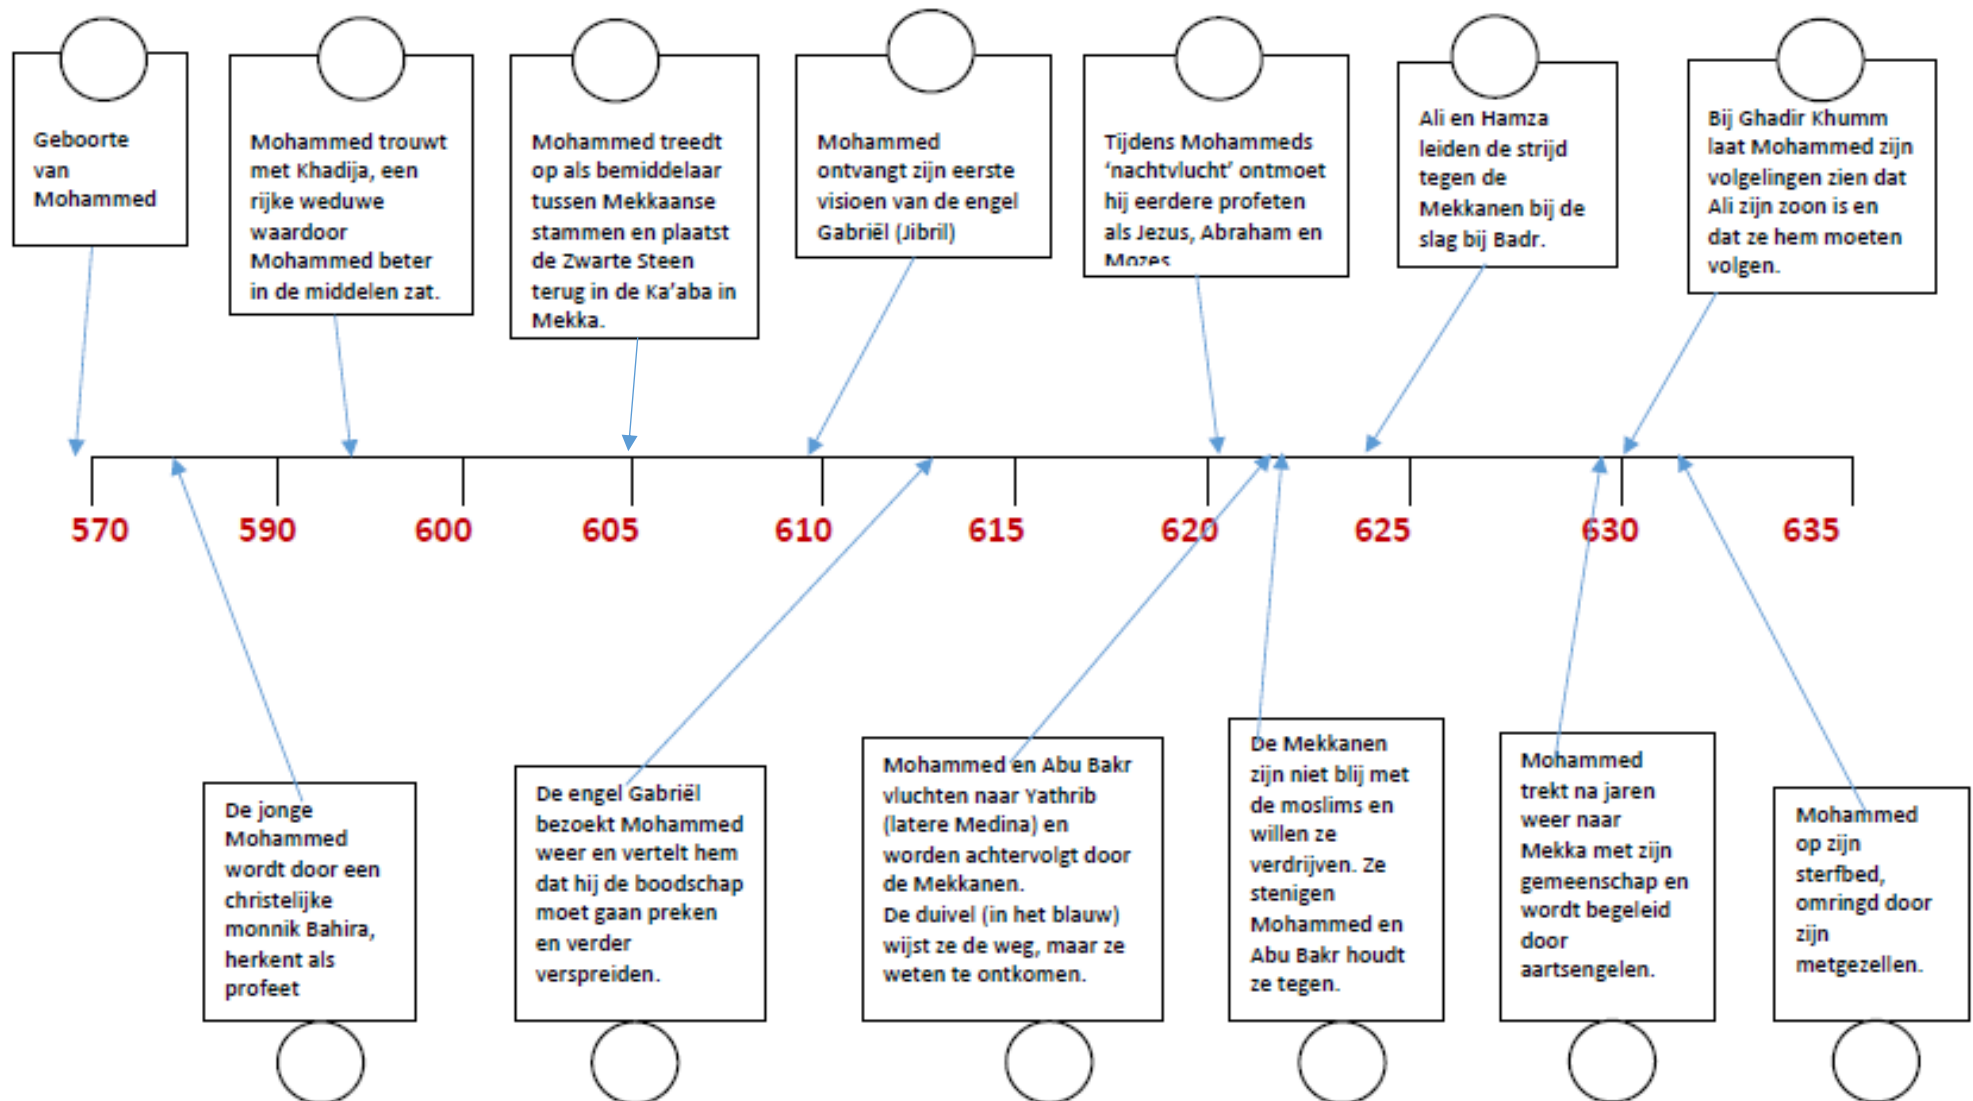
Geboorte van Mohammed

Mohammed trouwt met Khadija, een rijke weduwe waardoor Mohammed beter in de middelen zat.

Mohammed treedt op als bemiddelaar tussen Mekkaanse stammen en plaatst de Zwarte Steen terug in de Ka'aba in Mekka.

Mohammed ontvangt zijn eerste visioen van de engel Gabriël (Jibril)

Tijdens Mohammeds 'nachtvlucht' ontmoet hij eerdere profeten als Jezus, Abraham en Mozes

Ali en Hamza leiden de strijd tegen de Mekkanen bij de slag bij Badr.

Bij Ghadir Khumm laat Mohammed zijn volgelingen zien dat Ali zijn zoon is en dat ze hem moeten volgen.

570 590 600 605 610 615 620 625 630 635

De jonge Mohammed wordt door een christelijke monnik Bahira, herkent als profeet

De engel Gabriël bezoekt Mohammed weer en vertelt hem dat hij de boodschap moet gaan preken en verder verspreiden.

Mohammed en Abu Bakr vluchten naar Yathrib (latere Medina) en worden achtervolgt door de Mekkanen.
De duivel (in het blauw) wijst ze de weg, maar ze weten te ontkomen.

De Mekkanen zijn niet blij met de moslims en willen ze verdrijven. Ze stenigen Mohammed en Abu Bakr houdt ze tegen.

Mohammed trekt na jaren weer naar Mekka met zijn gemeenschap en wordt begeleid door aartsengelen.

Mohammed op zijn sterfbed, omringd door zijn metgezellen.